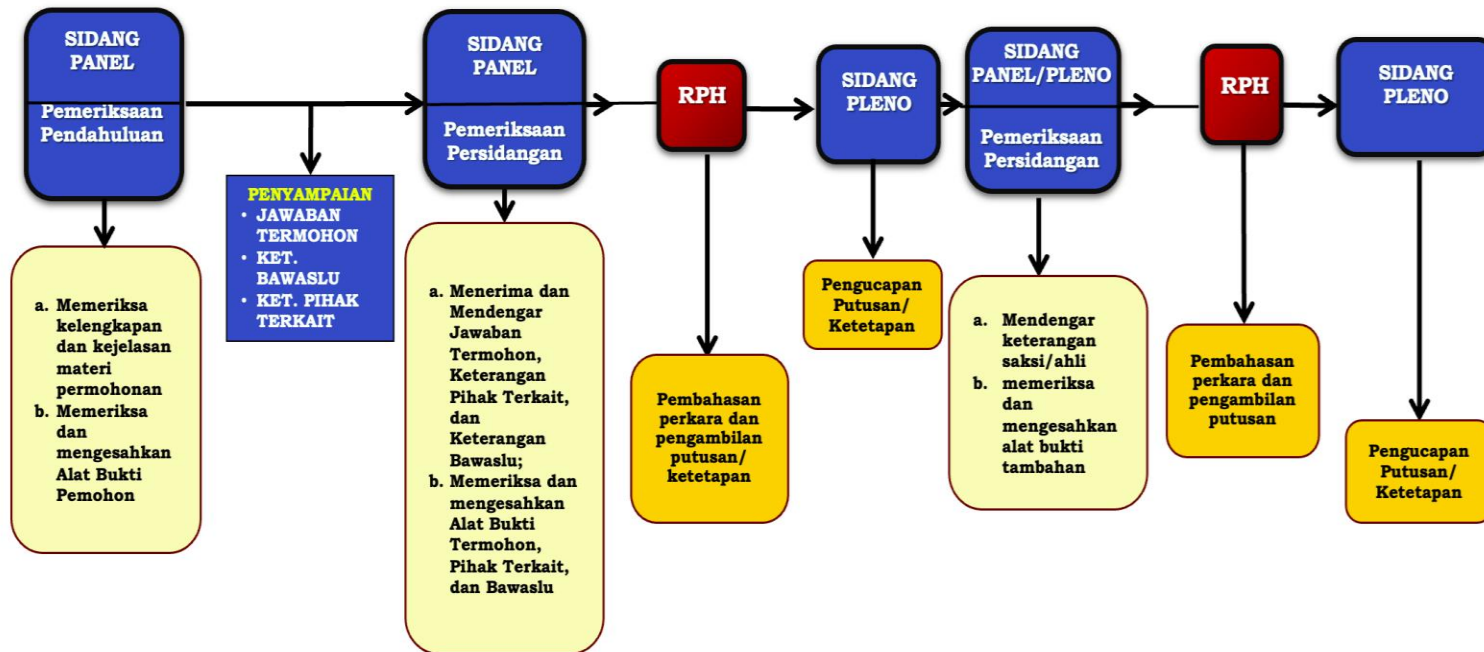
SIDANG PANEL

Pemeriksaan Pendahuluan

a. Memeriksa kelengkapan dan kejelasan materi permohonan
b. Memeriksa dan mengesahkan Alat Bukti Pemohon

PENYAMPAIAN
• JAWABAN TERMOHON
• KET. BAWASLU
• KET. PIHAK TERKAIT

SIDANG PANEL

Pemeriksaan Persidangan

a. Menerima dan Mendengar Jawaban Termohon, Keterangan Pihak Terkait, dan Keterangan Bawaslu;
b. Memeriksa dan mengesahkan Alat Bukti Termohon, Pihak Terkait, dan Bawaslu

RPH

Pembahasan perkara dan pengambilan putusan/ ketetapan

SIDANG PLENO

Pengucapan Putusan/ Ketetapan

SIDANG PANEL/PLENO

Pemeriksaan Persidangan

a. Mendengar keterangan saksi/ahli
b. memeriksa dan mengesahkan alat bukti tambahan

RPH

Pembahasan perkara dan pengambilan putusan

SIDANG PLENO

Pengucapan Putusan/ Ketetapan